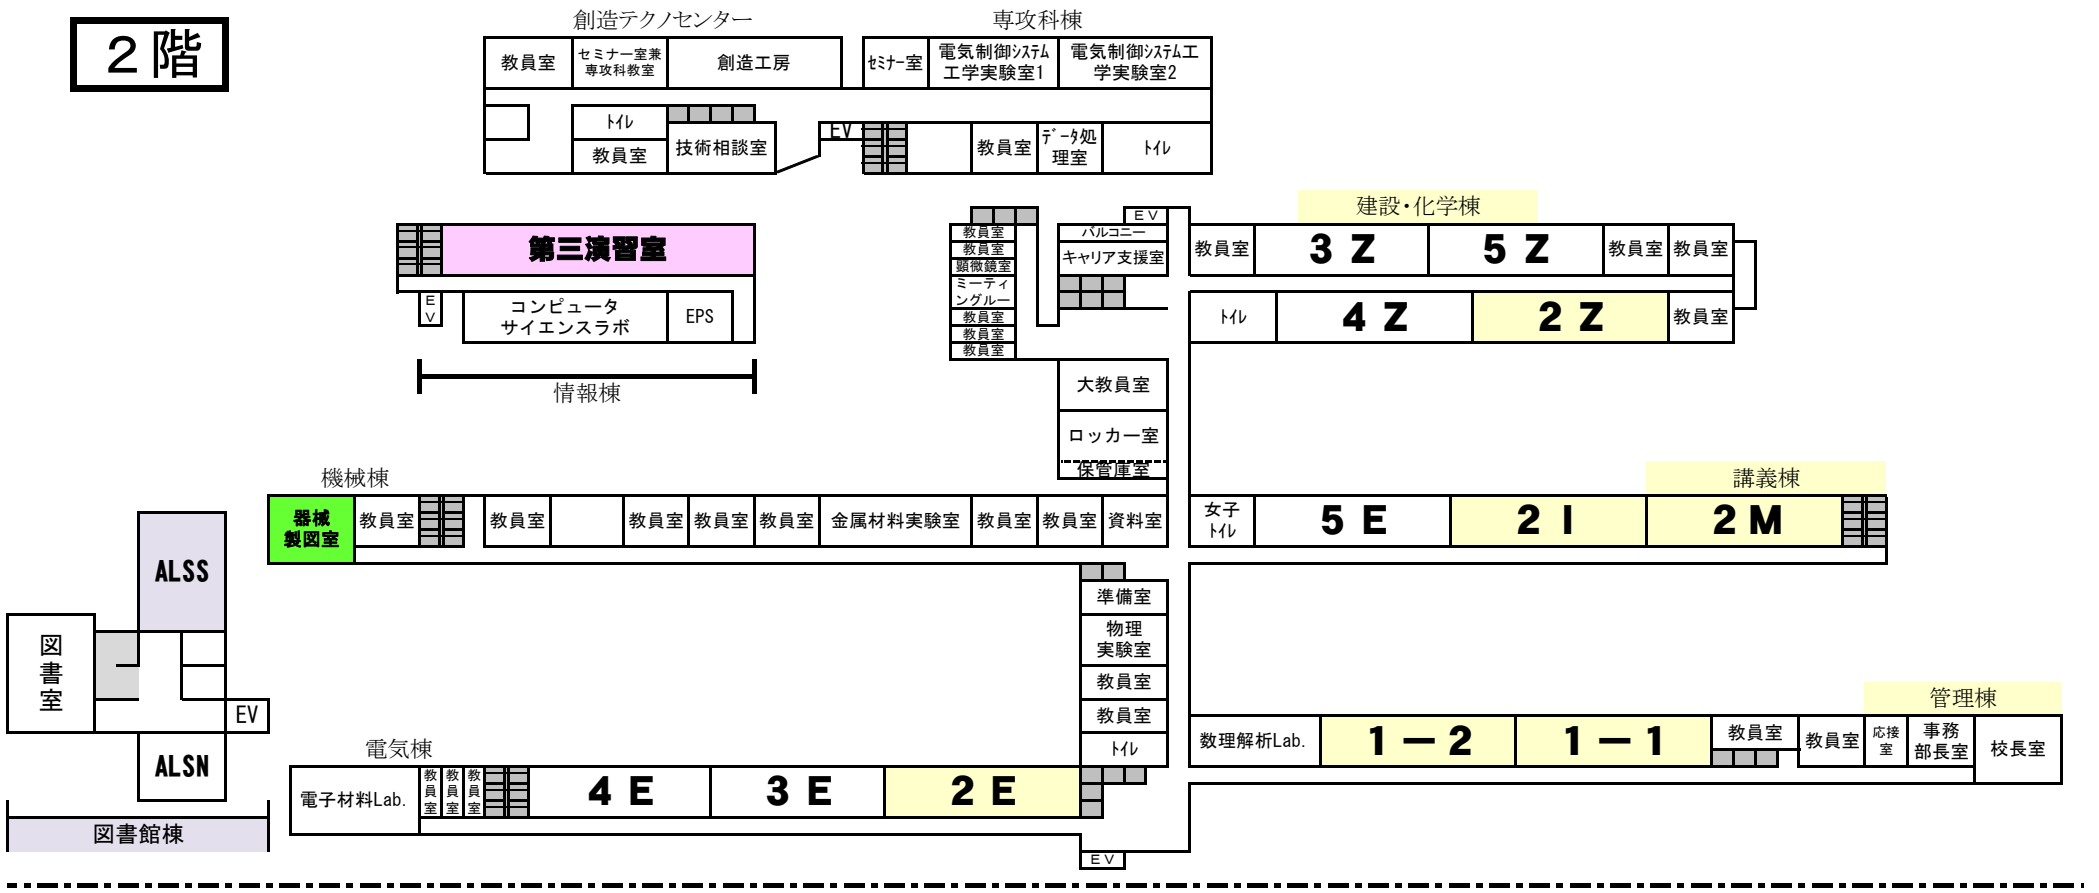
２階

創造テクノセンター

| 教員室 | セミナー室兼 専攻科教室 | 創造工房 |
|---|---|---|

トイレ
教員室
技術相談室
EV

専攻科棟

| セミナー室 | 電気制御システム工学実験室1 | 電気制御システム工学実験室2 |
|---|---|---|

教員室
データ処理室
トイレ

第三演習室
EV
コンピュータサイエンスラボ
EPS
情報棟

教員室
教員室
顕微鏡室
ミーティングルー
教員室
教員室
教員室
EV
バルコニー
キャリア支援室
大教員室
ロッカー室
保管庫室

建設・化学棟

| 教員室 | 3 Z | 5 Z | 教員室 | 教員室 |
|---|---|---|---|---|

| トイレ | 4 Z | 2 Z | 教員室 |
|---|---|---|---|

機械棟

| 器械製図室 | 教員室 | 教員室 | | 教員室 | 教員室 | 教員室 | 金属材料実験室 | 教員室 | 教員室 | 資料室 |
|---|---|---|---|---|---|---|---|---|---|---|

講義棟

| 女子トイレ | 5 E | 2 I | 2 M |
|---|---|---|---|

ALSS
図書室
EV
ALSN
図書館棟

準備室
物理実験室
教員室
教員室
トイレ

管理棟

| 数理解析Lab. | 1－2 | 1－1 | 教員室 | 教員室 | 応接室 | 事務部長室 | 校長室 |
|---|---|---|---|---|---|---|---|

電気棟

| 電子材料Lab. | 教員室 | 教員室 | 教員室 | 4 E | 3 E | 2 E |
|---|---|---|---|---|---|---|

EV